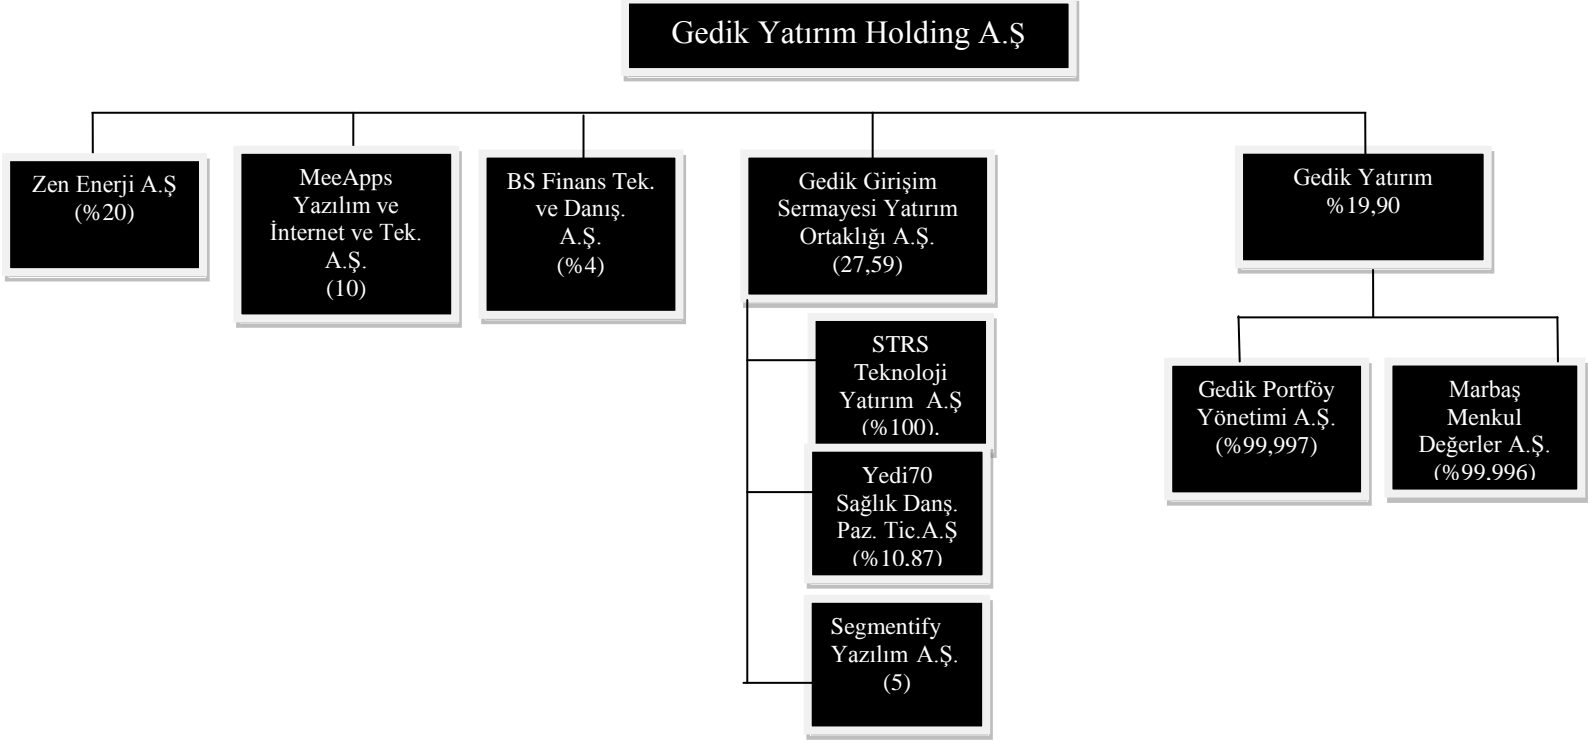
Gedik Yatırım Holding A.Ş

Zen Enerji A.Ş
(%20)

MeeApps
Yazılım ve
İnternet ve Tek.
A.Ş.
(10)

BS Finans Tek.
ve Danış.
A.Ş.
(%4)

Gedik Girişim
Sermayesi Yatırım
Ortaklığı A.Ş.
(27,59)

STRS
Teknoloji
Yatırım A.Ş
(%100).

Yedi70
Sağlık Danş.
Paz. Tic.A.Ş
(%10.87)

Segmentify
Yazılım A.Ş.
(5)

Gedik Yatırım
%19,90

Gedik Portföy
Yönetimi A.Ş.
(%99,997)

Marbaş
Menkul
Değerler A.Ş.
(%99.996)